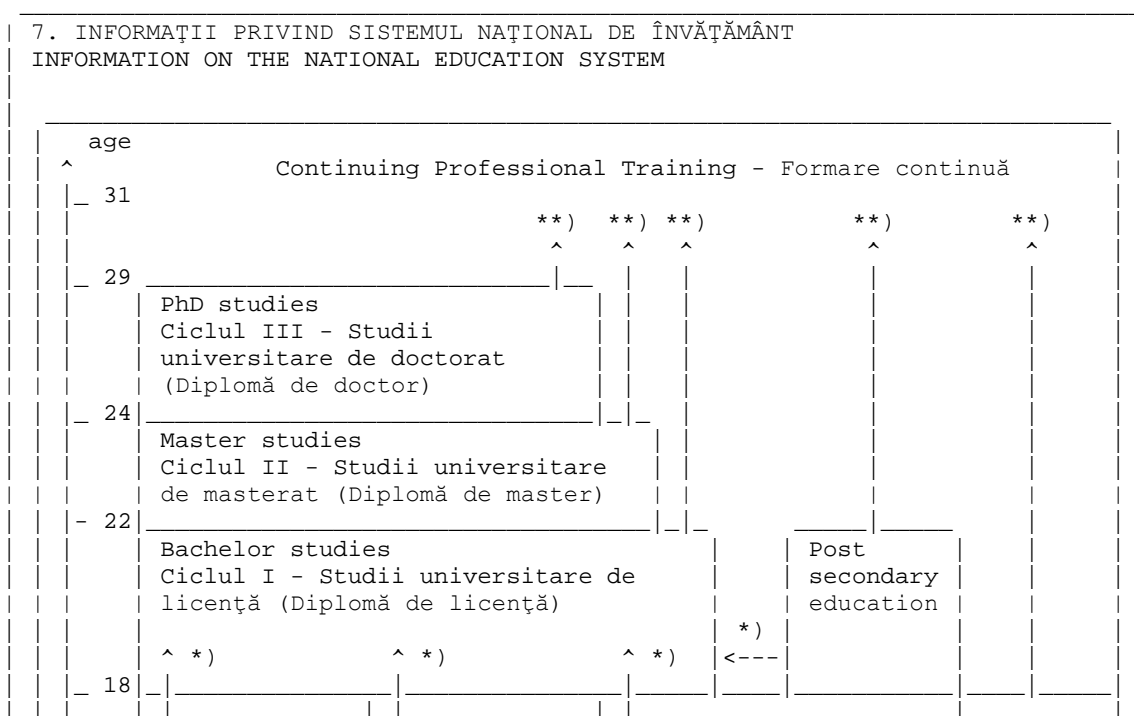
7. INFORMAŢII PRIVIND SISTEMUL NAŢIONAL DE ÎNVĂŢĂMÂNT
INFORMATION ON THE NATIONAL EDUCATION SYSTEM

age

Continuing Professional Training - Formare continuă

31

**) **) **) **) **)

29

PhD studies
Ciclul III - Studii universitare de doctorat
(Diplomă de doctor)

24

Master studies
Ciclul II - Studii universitare de masterat (Diplomă de master)

22

Bachelor studies
Ciclul I - Studii universitare de licenţă (Diplomă de licenţă)

Post secondary education

*)

*) *) *)

18